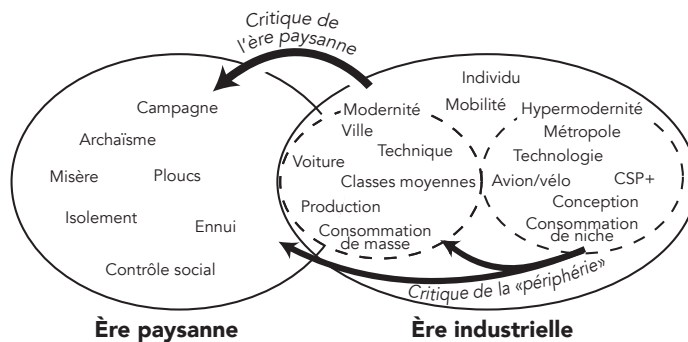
Critique de l'ère paysanne

Campagne
Archaïsme
Misère
Ploucs
Isolement
Ennui
Contrôle social

Individu
Modernité
Mobilité
Hypermodernité
Ville
Métropole
Technique
Technologie
Voiture
Classes moyennes
Avion/vélo
CSP+
Production
Conception
Consommation de masse
Consommation de niche

Critique de la «périphérie»

Ère paysanne

Ère industrielle